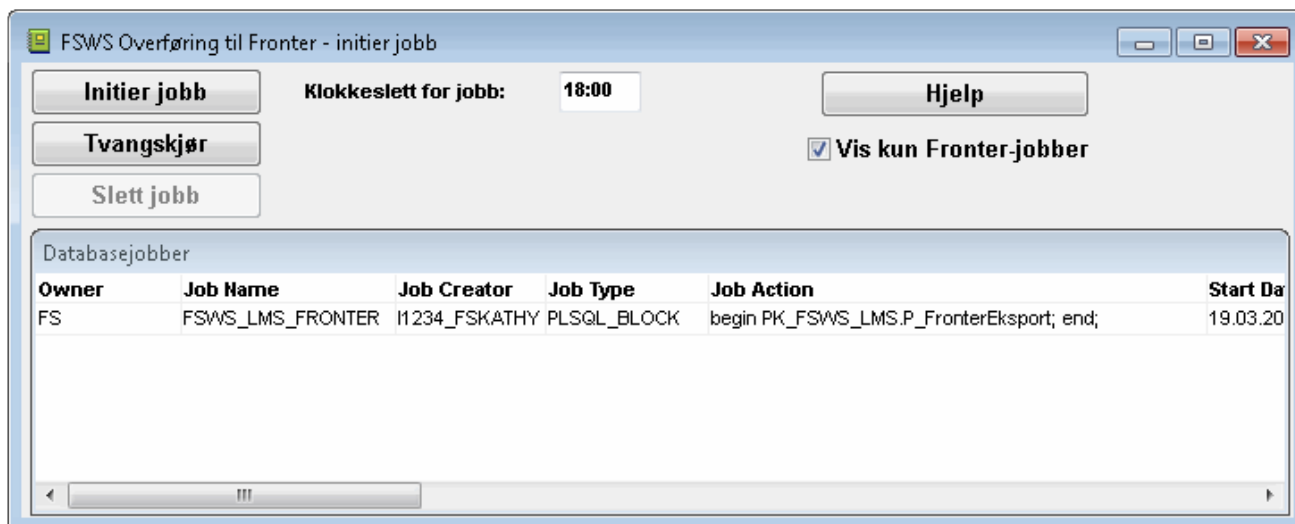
FSWS Overføring til Fronter - initier jobb

Initier jobb

Klokkeslett for jobb: 18:00

Hjelp

Tvangskjør

Vis kun Fronter-jobber

Slett jobb

Databasejobber

| Owner | Job Name | Job Creator | Job Type | Job Action | Start Da |
|---|---|---|---|---|---|
| FS | FSWS_LMS_FRONTER | I1234_FSKATHY | PLSQL_BLOCK | begin PK_FSWS_LMS.P_FronterEksport; end; | 19.03.20 |

III